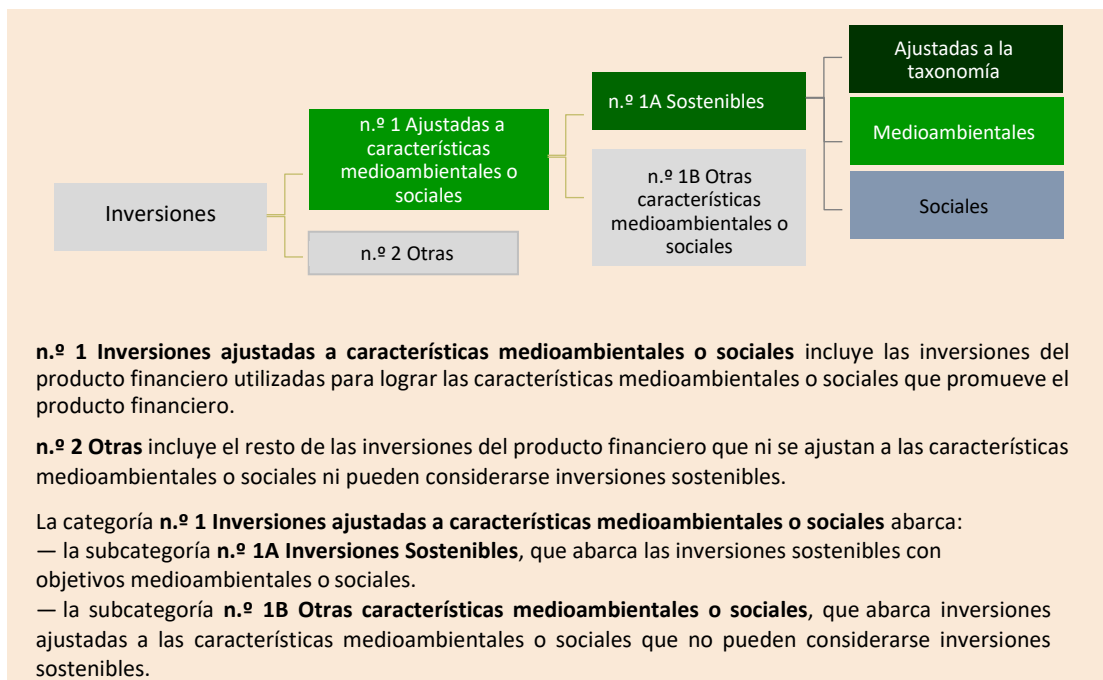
Inversiones

n.º 1 Ajustadas a características medioambientales o sociales

n.º 2 Otras

n.º 1A Sostenibles

n.º 1B Otras características medioambientales o sociales

Ajustadas a la taxonomía

Medioambientales

Sociales

**n.º 1 Inversiones ajustadas a características medioambientales o sociales** incluye las inversiones del producto financiero utilizadas para lograr las características medioambientales o sociales que promueve el producto financiero.

**n.º 2 Otras** incluye el resto de las inversiones del producto financiero que ni se ajustan a las características medioambientales o sociales ni pueden considerarse inversiones sostenibles.

La categoría **n.º 1 Inversiones ajustadas a características medioambientales o sociales** abarca:
— la subcategoría **n.º 1A Inversiones Sostenibles**, que abarca las inversiones sostenibles con objetivos medioambientales o sociales.
— la subcategoría **n.º 1B Otras características medioambientales o sociales**, que abarca inversiones ajustadas a las características medioambientales o sociales que no pueden considerarse inversiones sostenibles.